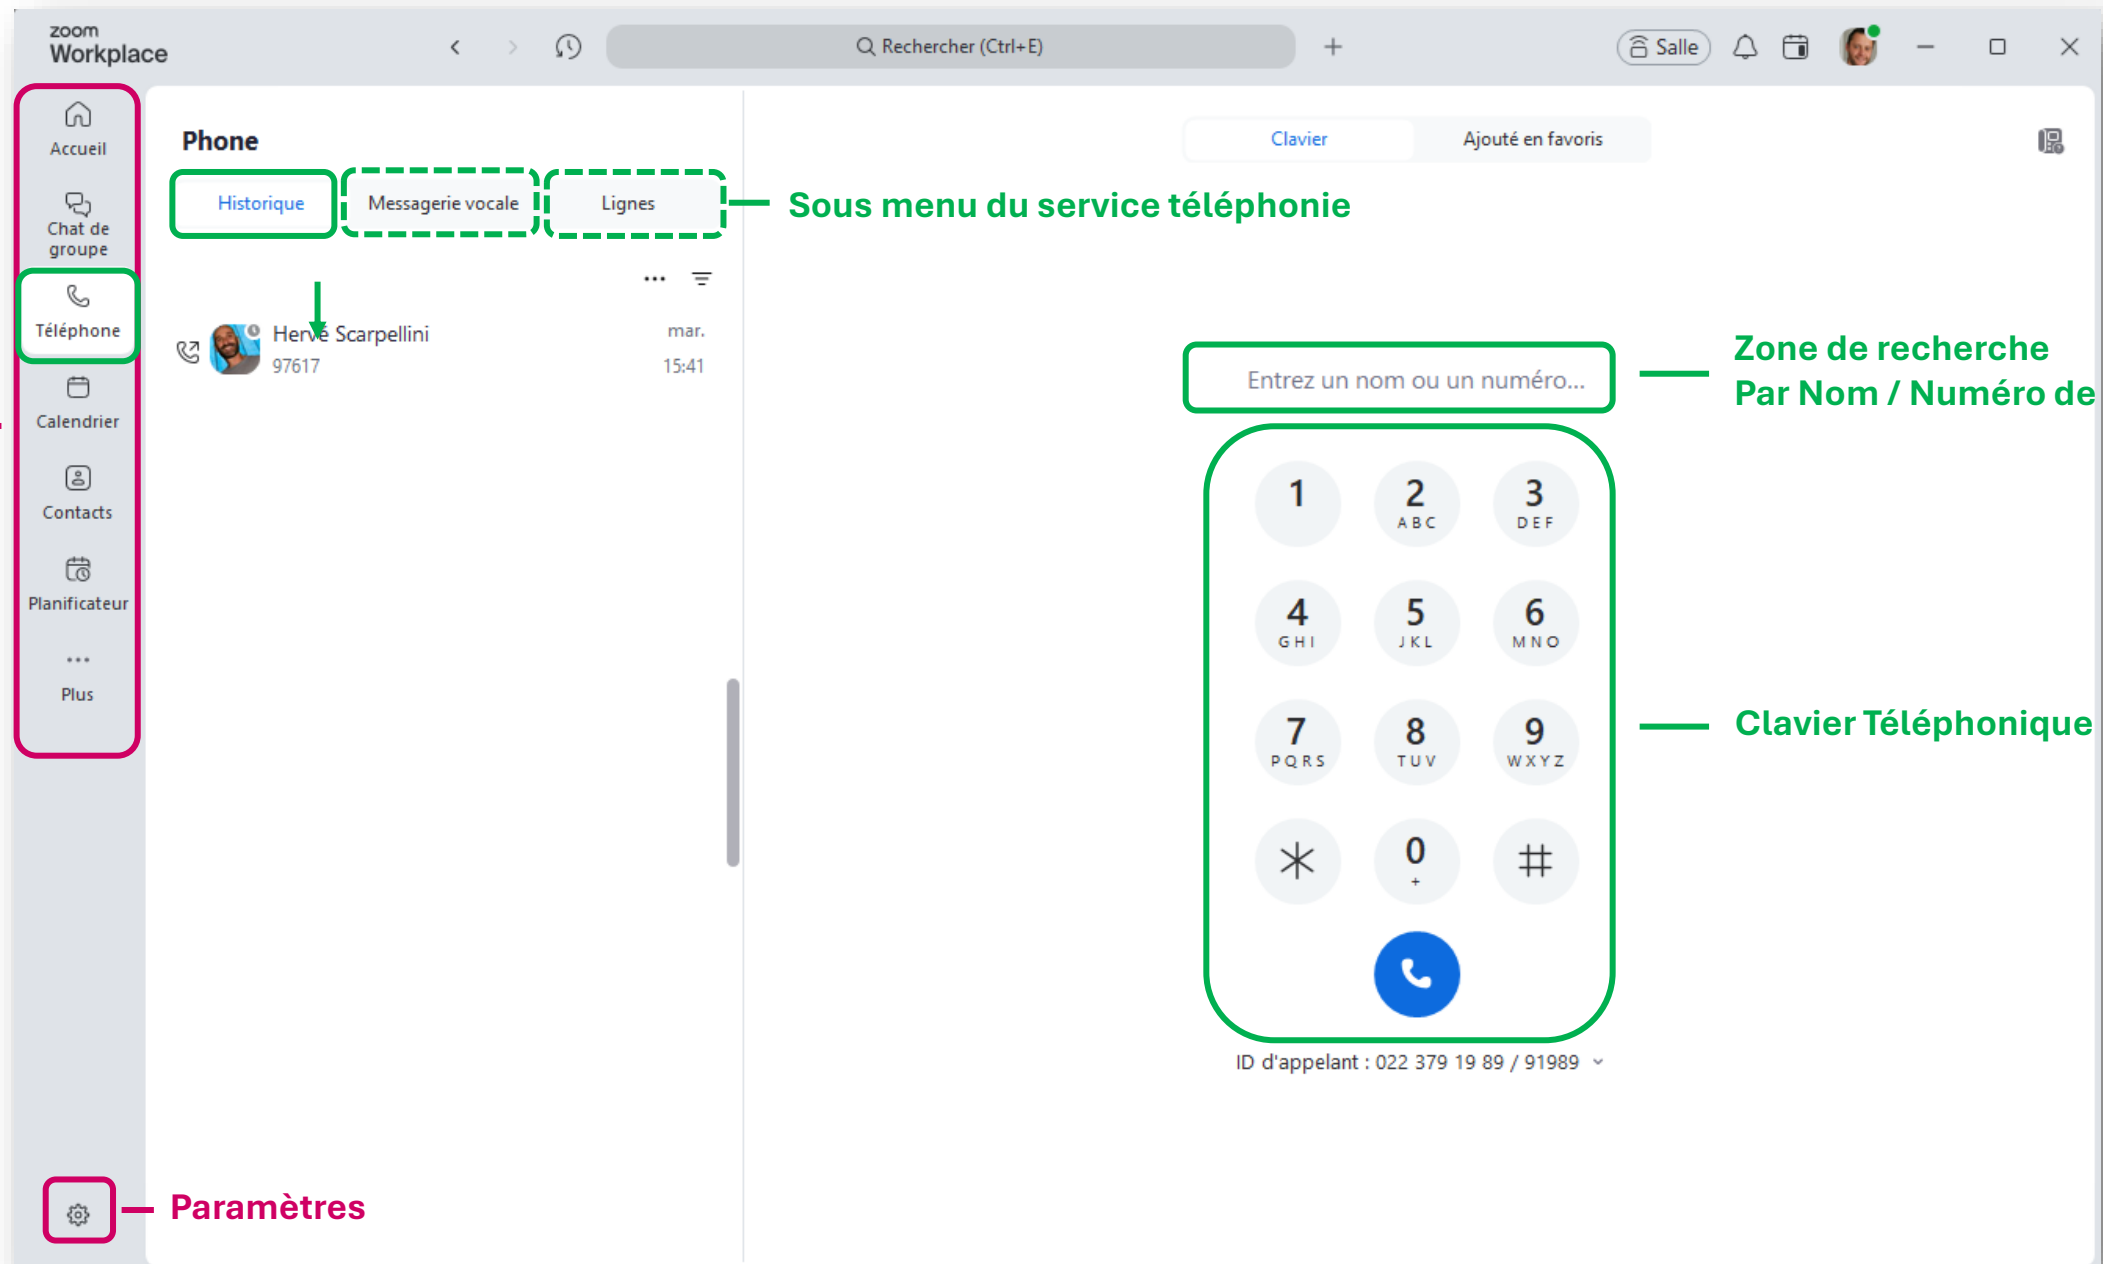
zoom
Workplace

Rechercher (Ctrl+E)

Salle

Accueil
Chat de groupe
Téléphone
Calendrier
Contacts
Planificateur
Plus

Phone

Historique
Messagerie vocale
Lignes

Sous menu du service téléphonie

Hervé Scarpellini
97617
mar.
15:41

Clavier
Ajouté en favoris

Entrez un nom ou un numéro...

Zone de recherche
Par Nom / Numéro de

1
2 ABC
3 DEF
4 GHI
5 JKL
6 MNO
7 PQRS
8 TUV
9 WXYZ
$*$
0 +
#

Clavier Téléphonique

ID d'appelant : 022 379 19 89 / 91989

Paramètres